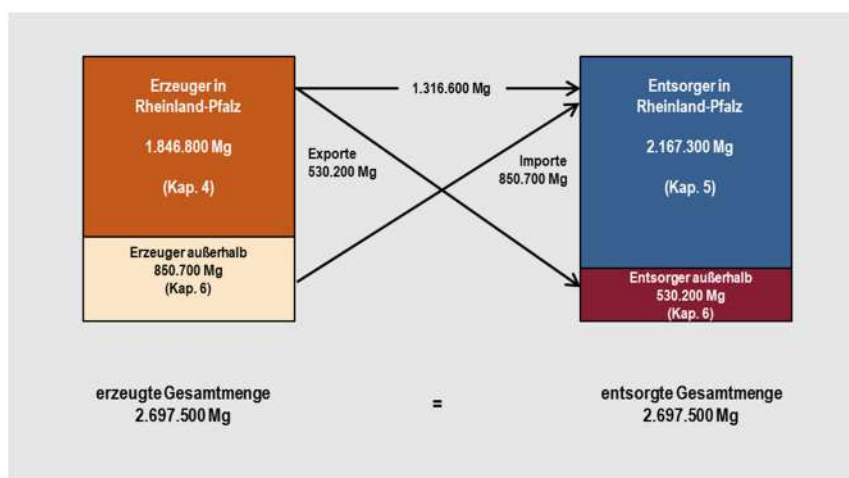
Erzeuger in Rheinland-Pfalz

1.846.800 Mg

(Kap. 4)

Erzeuger außerhalb
850.700 Mg
(Kap. 6)

1.316.600 Mg

Exporte
530.200 Mg

Importe
850.700 Mg

Entsorger in Rheinland-Pfalz

2.167.300 Mg

(Kap. 5)

Entsorger außerhalb
530.200 Mg
(Kap. 6)

erzeugte Gesamtmenge
2.697.500 Mg

=

entsorgte Gesamtmenge
2.697.500 Mg